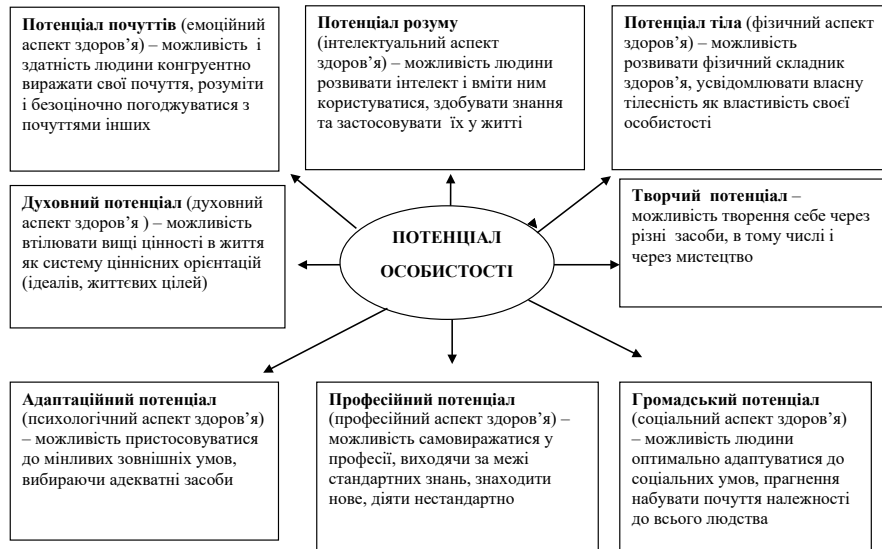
**Потенціал почуттів** (емоційний аспект здоров'я) – можливість і здатність людини конгруентно виражати свої почуття, розуміти і безоціночно погоджуватися з почуттями інших

**Потенціал розуму** (інтелектуальний аспект здоров'я) – можливість людини розвивати інтелект і вміти ним користуватися, здобувати знання та застосовувати їх у житті

**Потенціал тіла** (фізичний аспект здоров'я) – можливість розвивати фізичний складник здоров'я, усвідомлювати власну тілесність як властивість своєї особистості

**Духовний потенціал** (духовний аспект здоров'я ) – можливість втілювати вищі цінності в життя як систему ціннісних орієнтацій (ідеалів, життєвих цілей)

**ПОТЕНЦІАЛ ОСОБИСТОСТІ**

**Творчий потенціал** – можливість творення себе через різні засоби, в тому числі і через мистецтво

**Адаптаційний потенціал** (психологічний аспект здоров'я) – можливість пристосовуватися до мінливих зовнішніх умов, вибираючи адекватні засоби

**Професійний потенціал** (професійний аспект здоров'я) – можливість самовиражатися у професії, виходячи за межі стандартних знань, знаходити нове, діяти нестандартно

**Громадський потенціал** (соціальний аспект здоров'я) – можливість людини оптимально адаптуватися до соціальних умов, прагнення набувати почуття належності до всього людства